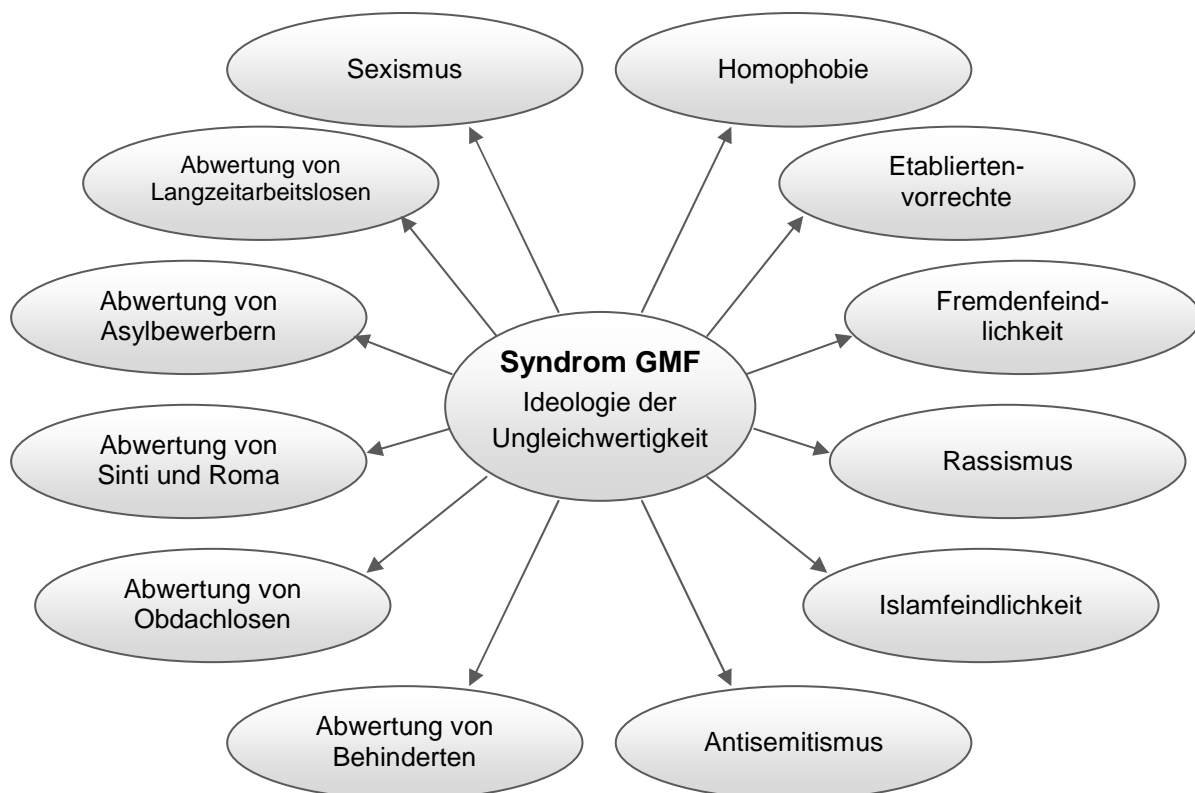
Sexismus

Homophobie

Abwertung von Langzeitarbeitslosen

Etablierten-vorrechte

Abwertung von Asylbewerbern

Fremdenfeindlichkeit

**Syndrom GMF**
Ideologie der Ungleichwertigkeit

Abwertung von Sinti und Roma

Rassismus

Abwertung von Obdachlosen

Islamfeindlichkeit

Abwertung von Behinderten

Antisemitismus